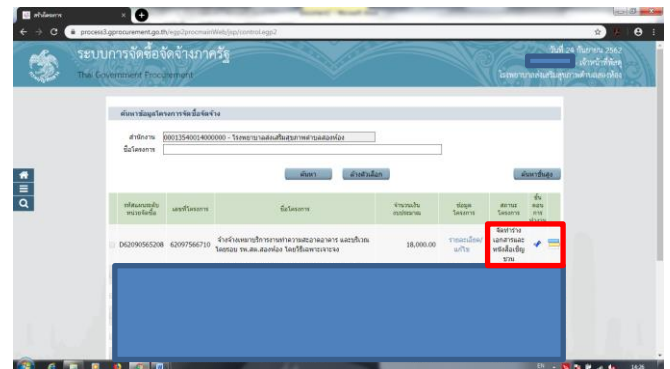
สร้างโครงการ

process3.gprocurement.go.th/egp2procmainWeb/jsp/control.egp2

ระบบการจัดซื้อจัดจ้างภาครัฐ

Thai Government Procurement

วันที่ 24 กันยายน 2562

เจ้าหน้าที่พัสดุ

โรงพยาบาลส่งเสริมสุขภาพตำบลคลองโคลง

ค้นหาข้อมูลโครงการจัดซื้อจัดจ้าง

สำนักงาน 0001254001400000 - โรงพยาบาลส่งเสริมสุขภาพตำบลคลองโคลง

ชื่อโครงการ

ค้นหา ล้างตัวเลือก

ค้นหาขั้นสูง

| รหัสแผนระดับหน่วยจัดซื้อ | เลขที่โครงการ | ชื่อโครงการ | จำนวนเงินงบประมาณ | ข้อมูลโครงการ | สถานะโครงการ | ขั้นตอนการดำเนินการ |
|---|---|---|---|---|---|---|
| D62090565208 | 62097566710 | จ้างจ้างเหมาบริการงานทำความสะอาดอาคาร และบริเวณโดยรอบ รพ.สต.คลองโคลง โดยวิธีเฉพาะเจาะจง | 18,000.00 | รายละเอียด/แก้ไข | จัดทำร่างเอกสารและหนังสือเชิญชวน | |

EN